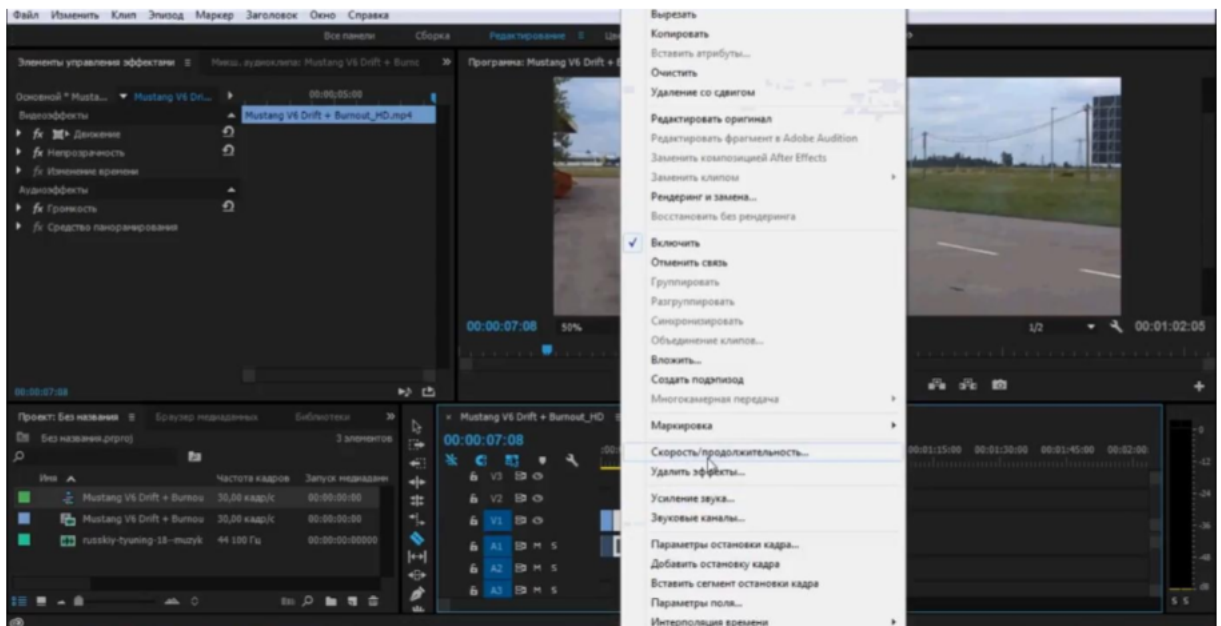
Файл Изменить Клип Эпизод Маркер Заголовок Окно Справка

Все панели Сборка Редактирование

Элементы управления эффектами ≡ Микш. аудиоклипа: Mustang V6 Drift + Burnc »

Программа: Mustang V6 Drift +

Основной * Musta... ▾ Mustang V6 Dri... ▸ 00:00;05:00

Mustang V6 Drift + Burnout_HD.mp4

Видеоэффекты

fx Движение

fx Непрозрачность

fx Изменение времени

Аудиоэффекты

fx Громкость

fx Средство панорамирования

00:00:07:08

00:00:07:08 50%

1/2 00:01:02:05

Проект: Без названия ≡ Браузер медиаданных Библиотека »

Без названия.prproj 3 элементов

Имя ▲ Частота кадров Запуск медиаданн

Mustang V6 Drift + Burnou 30,00 кадр/с 00:00:00:00

Mustang V6 Drift + Burnou 30,00 кадр/с 00:00:00:00

russkiy-tyuning-18--muzyk 44 100 Гц 00:00:00:00000

× Mustang V6 Drift + Burnout_HD ≡

00:00:07:08

V3 V2 V1 A1 M S A2 M S A3 M S

00:01:15:00 00:01:30:00 00:01:45:00 00:02:00

Вырезать
Копировать
Вставить атрибуты...
Очистить
Удаление со сдвигом
Редактировать оригинал
Редактировать фрагмент в Adobe Audition
Заменить композицией After Effects
Заменить клипом
Рендеринг и замена...
Восстановить без рендеринга
✓ Включить
Отменить связь
Группировать
Разгруппировать
Синхронизировать
Объединение клипов...
Вложить...
Создать подэпизод
Многокамерная передача
Маркировка
Скорость/продолжительность...
Удалить эффекты...
Усиление звука...
Звуковые каналы...
Параметры остановки кадра...
Добавить остановку кадра
Вставить сегмент остановки кадра
Параметры поля...
Интерполяция времени